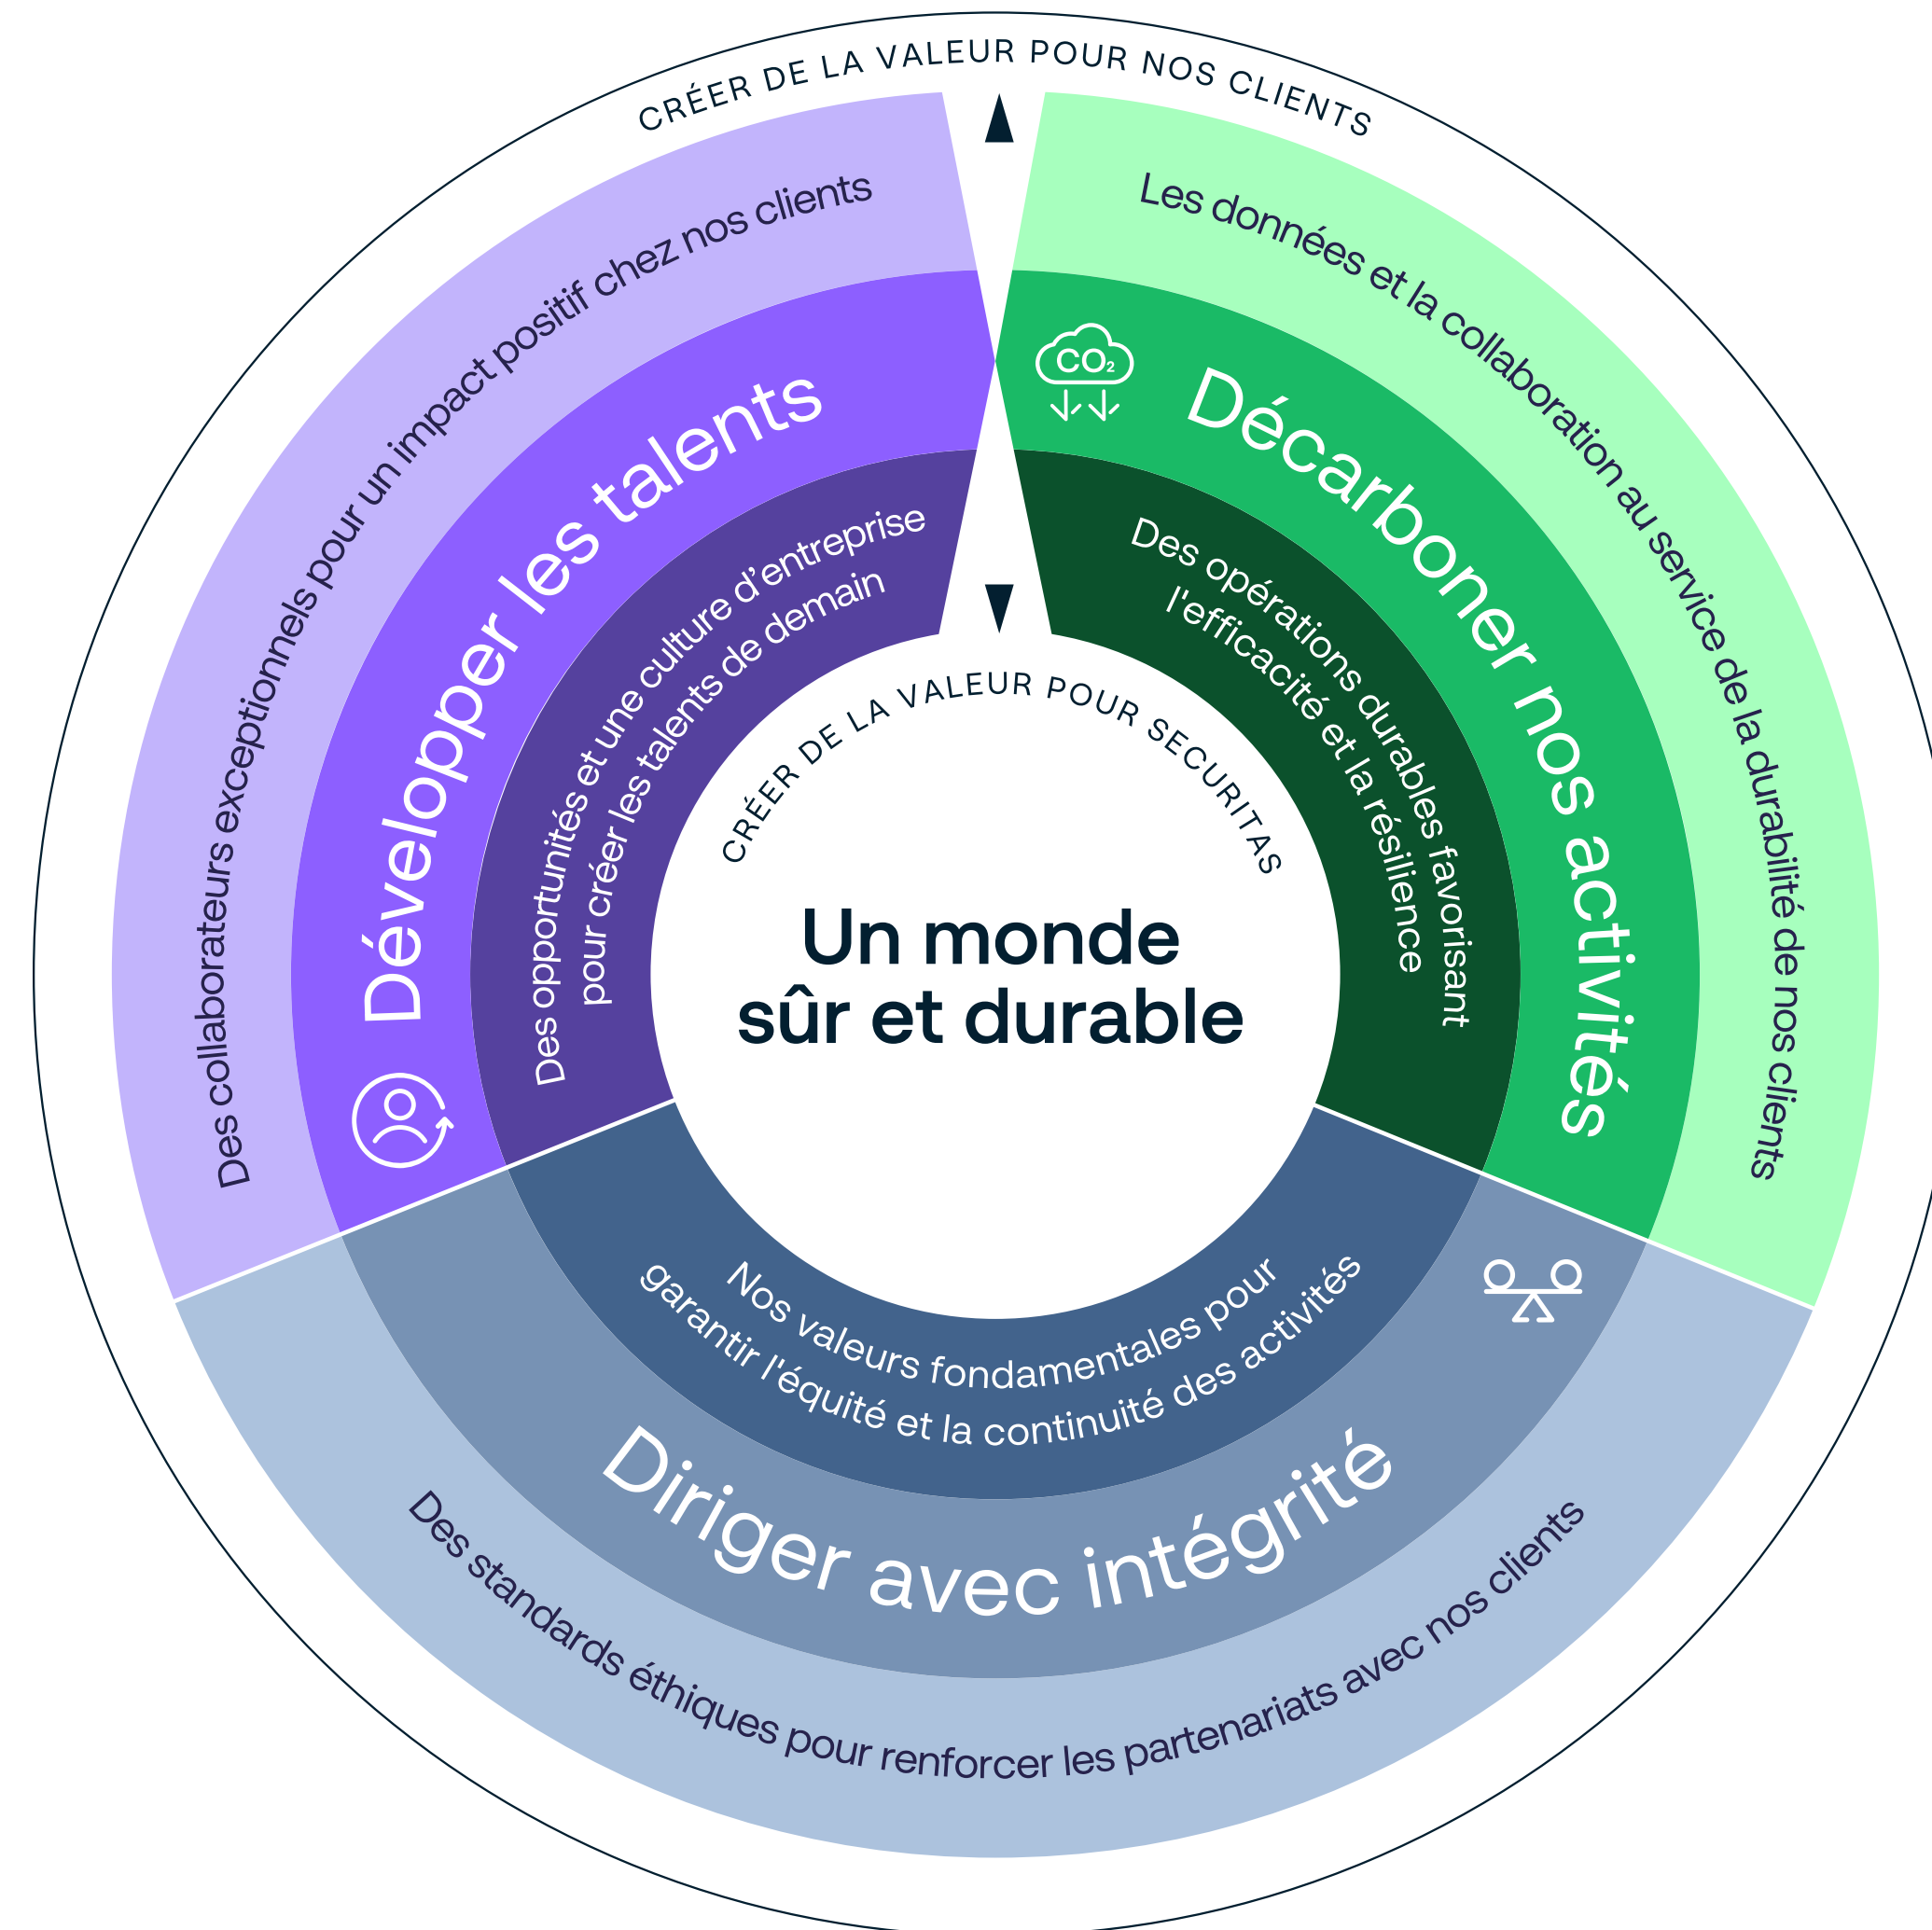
CRÉER DE LA VALEUR POUR NOS CLIENTS

Des collaborateurs exceptionnels pour un impact positif chez nos clients

Développer les talents

Des opportunités et une culture d'entreprise pour créer les talents de demain

Les données et la collaboration au service de la durabilité de nos clients

$CO_2$

Décarboner nos activités

Des opérations durables favorisant l'efficacité et la résilience

CRÉER DE LA VALEUR POUR SECURITAS

Un monde sûr et durable

Nos valeurs fondamentales pour garantir l'équité et la continuité des activités

Diriger avec intégrité

Des standards éthiques pour renforcer les partenariats avec nos clients